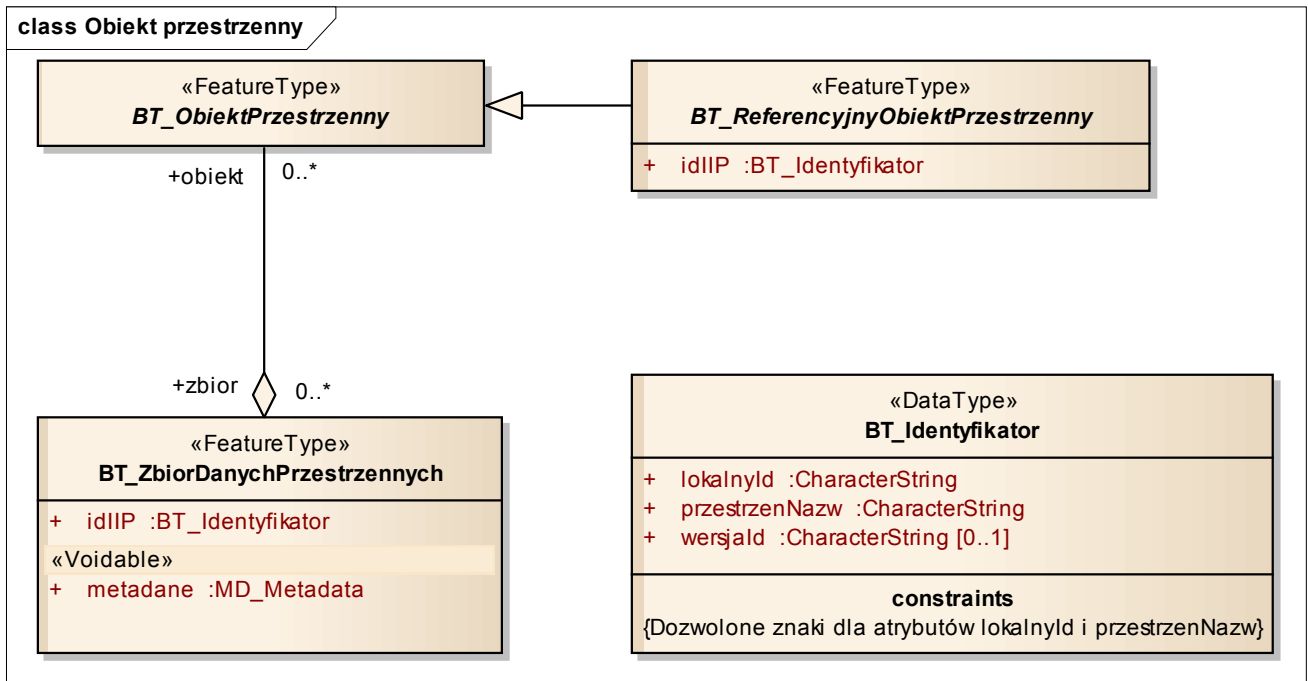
class Obiekt przestrzenny

«FeatureType»
BT_ObiektPrzestrzenny

«FeatureType»
BT_ReferencyjnyObiektPrzestrzenny

+ idIIP :BT_Identyfikator

+obiekt 0..*

+zbior 0..*

«FeatureType»
BT_ZbiorDanychPrzestrzennych

+ idIIP :BT_Identyfikator
«Voidable»
+ metadane :MD_Metadata

«DataType»
BT_Identyfikator

+ lokalnyId :CharacterString
+ przestrzenNazw :CharacterString
+ wersjaId :CharacterString [0..1]

constraints
{Dozwolone znaki dla atrybutów lokalnyId i przestrzenNazw}